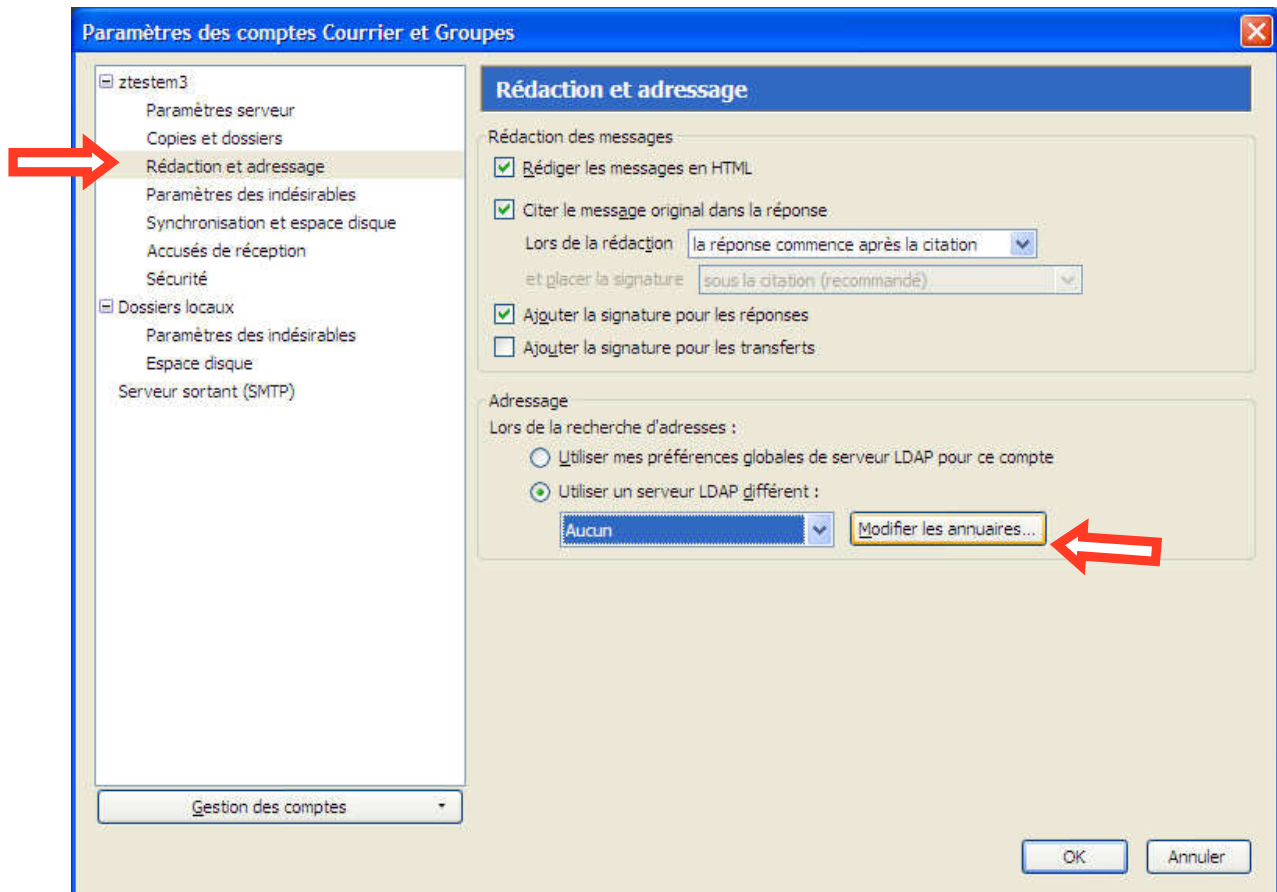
Paramètres des comptes Courrier et Groupes

ztestem3
Paramètres serveur
Copies et dossiers
Rédaction et adressage
Paramètres des indésirables
Synchronisation et espace disque
Accusés de réception
Sécurité
Dossiers locaux
Paramètres des indésirables
Espace disque
Serveur sortant (SMTP)

Gestion des comptes

Rédaction et adressage

Rédaction des messages
Rédiger les messages en HTML
Citer le message original dans la réponse
Lors de la rédaction la réponse commence après la citation
et placer la signature sous la citation (recommandé)
Ajouter la signature pour les réponses
Ajouter la signature pour les transferts

Adressage
Lors de la recherche d'adresses :
Utiliser mes préférences globales de serveur LDAP pour ce compte
Utiliser un serveur LDAP différent :
Aucun
Modifier les annuaires...

OK
Annuler